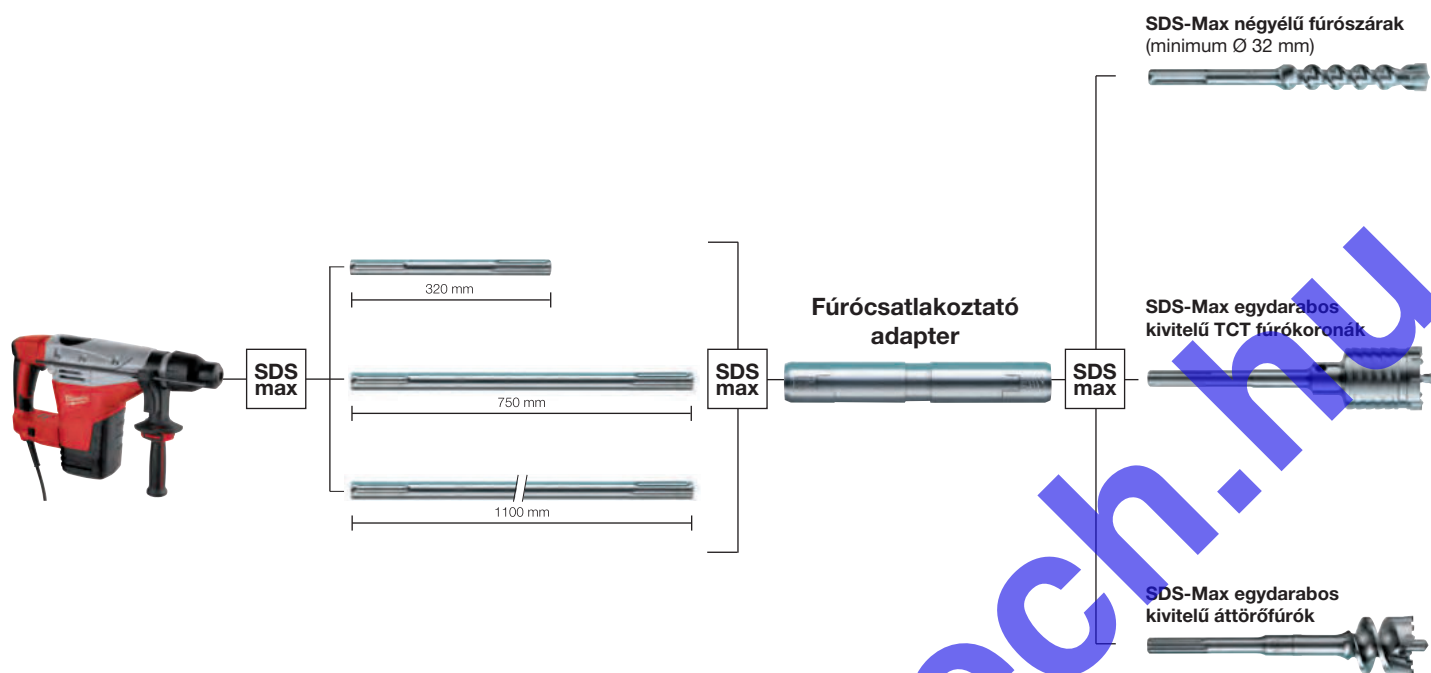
SDS-Max négyélű fúrószárak
(minimum Ø 32 mm)

SDS max

320 mm

750 mm

1100 mm

SDS max

Fúrócsatlakoztató adapter

SDS max

SDS-Max egydarabos kivitelű TCT fúrókoronák

SDS-Max egydarabos kivitelű áttörőfúrók

ech.hu